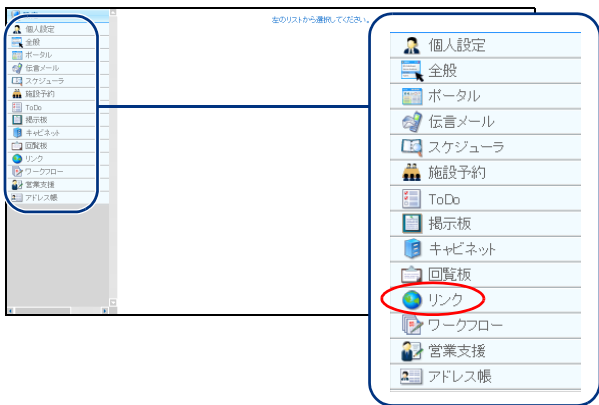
左のリストから選択してください。

個人設定
全般
ポータル
伝言メール
スケジューラ
施設予約
ToDo
掲示板
キャビネット
回覧板
リンク
ワークフロー
営業支援
アドレス帳

個人設定
全般
ポータル
伝言メール
スケジューラ
施設予約
ToDo
掲示板
キャビネット
回覧板
リンク
ワークフロー
営業支援
アドレス帳